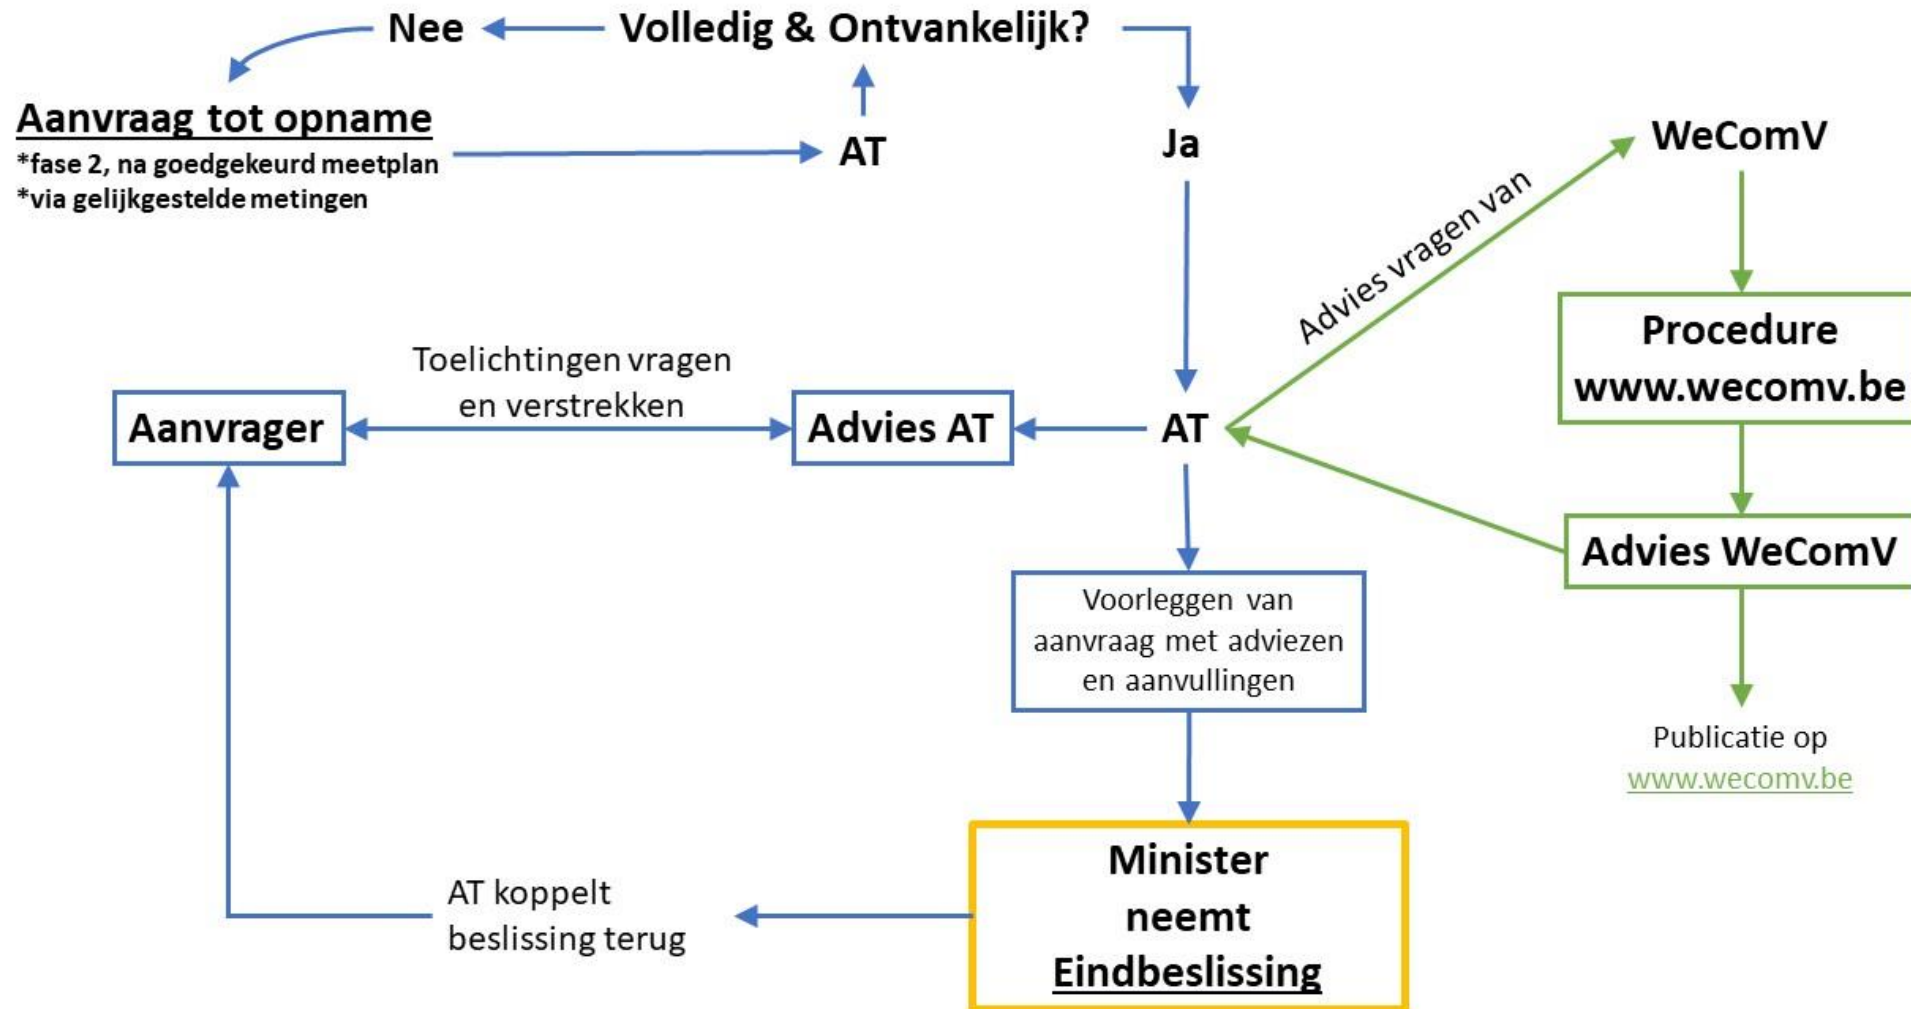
Nee

Volledig & Ontvankelijk?

Aanvraag tot opname
*fase 2, na goedgekeurd meetplan
*via gelijkgestelde metingen

AT

Ja

WeComV

Advies vragen van

Procedure
www.wecomv.be

Toelichtingen vragen en verstrekken

Aanvrager

Advies AT

AT

Advies WeComV

Voorleggen van aanvraag met adviezen en aanvullingen

Publicatie op
www.wecomv.be

AT koppelt beslissing terug

Minister neemt Eindbeslissing